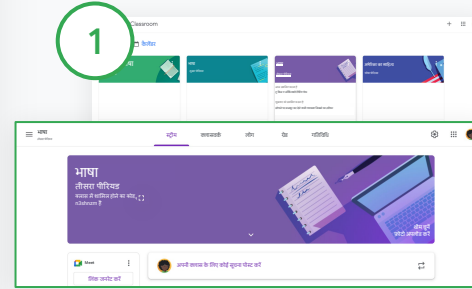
1
Classroom
कैलेंडर
भाषा
भाषा
तीसरा पीरियड
स्ट्रीम
क्लासवर्क
लोग
ग्रेड
गतिविधि
भाषा
तीसरा पीरियड
क्लास में शामिल होने का कोड
पसंद के मुताबिक बनाएं
Meet
लिंक जनरेट करें
अपनी क्लास के लिए कोई सूचना पोस्ट करें